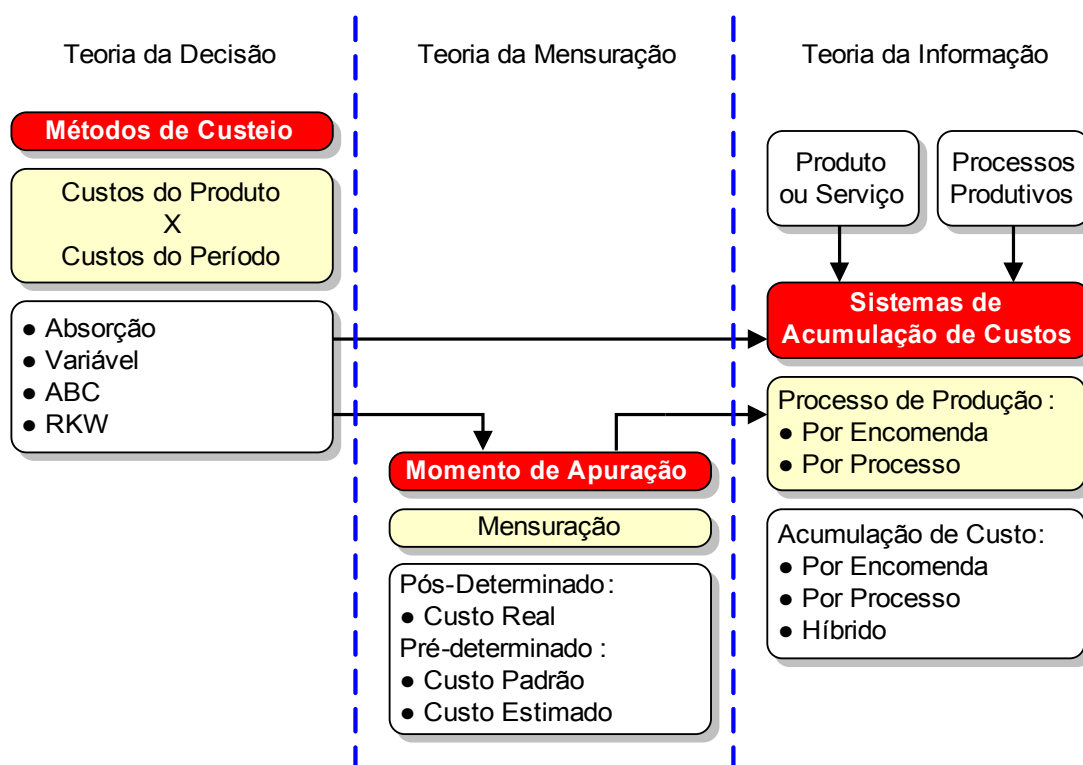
Teoria da Decisão

Métodos de Custeio

Custos do Produto
X
Custos do Período

● Absorção
● Variável
● ABC
● RKW

Teoria da Mensuração

Momento de Apuração

Mensuração

Pós-Determinado:
● Custo Real
Pré-determinado :
● Custo Padrão
● Custo Estimado

Teoria da Informação

Produto ou Serviço

Processos Produtivos

Sistemas de Acumulação de Custos

Processo de Produção :
● Por Encomenda
● Por Processo

Acumulação de Custo:
● Por Encomenda
● Por Processo
● Híbrido